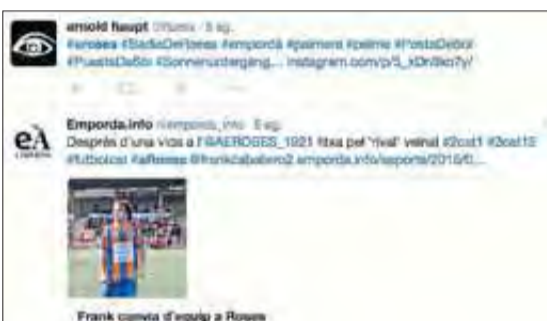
arnold haupt @ltunix · 5 sg.
#roses #BadiaDeRoses #empordà #palmera #palms #PostaDeSol #PuestaDeSol #Sonnenuntergang... instagram.com/p/5_kDn9ko7y/

Emporda.info @emporda_info · 5 sg.
Després d'una vida a @UEROSES_1921 fitxa pel 'rival' veïnat #2cat1 #3cat12 #futbolcat #aRoses #frankcaballero2 emporda.info/esports/2015/0...

Frank canvia d'equip a Roses